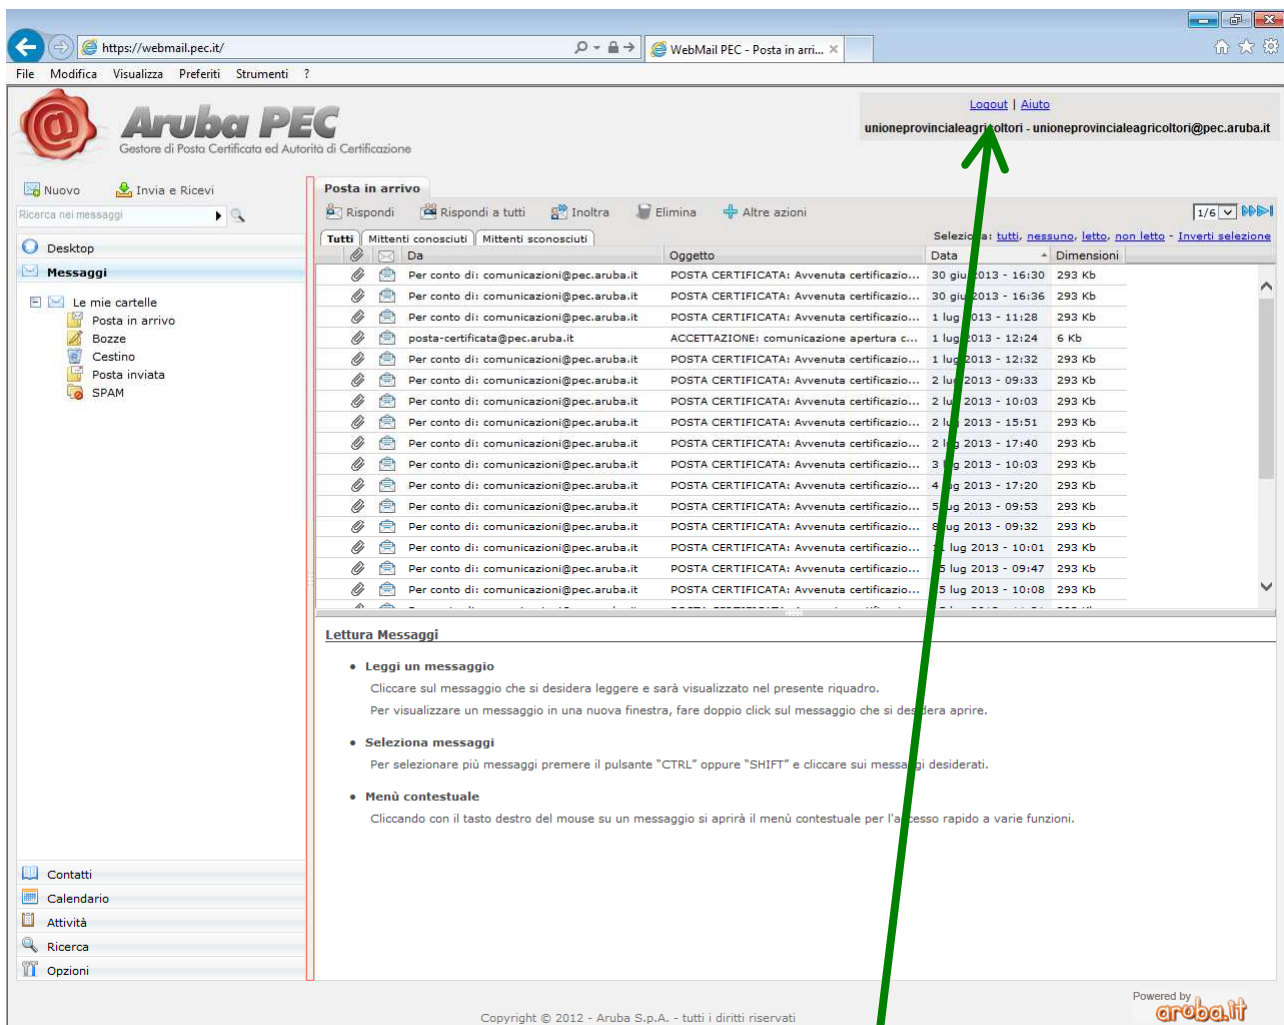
https://webmail.pec.it/
WebMail PEC - Posta in arri...

File Modifica Visualizza Preferiti Strumenti ?

Aruba PEC
Gestore di Posta Certificata ed Autorità di Certificazione

Logout | Aiuto
unioneprovincialeagricoltori - unioneprovincialeagricoltori@pec.aruba.it

Nuovo Invia e Ricevi
Ricerca nei messaggi

Desktop
Messaggi

Le mie cartelle
Posta in arrivo
Bozze
Cestino
Posta inviata
SPAM

Posta in arrivo

Rispondi Rispondi a tutti Inoltra Elimina Altre azioni

1/6

Tutti Mittenti conosciuti Mittenti sconosciuti

Seleziona: tutti, nessuno, letto, non letto - Inverti selezione

| Da | Oggetto | Data | Dimensioni |
|---|---|---|---|
| Per conto di: comunicazioni@pec.aruba.it | POSTA CERTIFICATA: Avvenuta certificazio... | 30 giu 2013 - 16:30 | 293 Kb |
| Per conto di: comunicazioni@pec.aruba.it | POSTA CERTIFICATA: Avvenuta certificazio... | 30 giu 2013 - 16:36 | 293 Kb |
| Per conto di: comunicazioni@pec.aruba.it | POSTA CERTIFICATA: Avvenuta certificazio... | 1 lug 2013 - 11:28 | 293 Kb |
| posta-certificata@pec.aruba.it | ACCETTAZIONE: comunicazione apertura c... | 1 lug 2013 - 12:24 | 6 Kb |
| Per conto di: comunicazioni@pec.aruba.it | POSTA CERTIFICATA: Avvenuta certificazio... | 1 lug 2013 - 12:32 | 293 Kb |
| Per conto di: comunicazioni@pec.aruba.it | POSTA CERTIFICATA: Avvenuta certificazio... | 2 lug 2013 - 09:33 | 293 Kb |
| Per conto di: comunicazioni@pec.aruba.it | POSTA CERTIFICATA: Avvenuta certificazio... | 2 lug 2013 - 10:03 | 293 Kb |
| Per conto di: comunicazioni@pec.aruba.it | POSTA CERTIFICATA: Avvenuta certificazio... | 2 lug 2013 - 15:51 | 293 Kb |
| Per conto di: comunicazioni@pec.aruba.it | POSTA CERTIFICATA: Avvenuta certificazio... | 2 lug 2013 - 17:40 | 293 Kb |
| Per conto di: comunicazioni@pec.aruba.it | POSTA CERTIFICATA: Avvenuta certificazio... | 3 lug 2013 - 10:03 | 293 Kb |
| Per conto di: comunicazioni@pec.aruba.it | POSTA CERTIFICATA: Avvenuta certificazio... | 4 lug 2013 - 17:20 | 293 Kb |
| Per conto di: comunicazioni@pec.aruba.it | POSTA CERTIFICATA: Avvenuta certificazio... | 5 lug 2013 - 09:53 | 293 Kb |
| Per conto di: comunicazioni@pec.aruba.it | POSTA CERTIFICATA: Avvenuta certificazio... | 8 lug 2013 - 09:32 | 293 Kb |
| Per conto di: comunicazioni@pec.aruba.it | POSTA CERTIFICATA: Avvenuta certificazio... | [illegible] lug 2013 - 10:01 | 293 Kb |
| Per conto di: comunicazioni@pec.aruba.it | POSTA CERTIFICATA: Avvenuta certificazio... | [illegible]5 lug 2013 - 09:47 | 293 Kb |
| Per conto di: comunicazioni@pec.aruba.it | POSTA CERTIFICATA: Avvenuta certificazio... | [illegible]5 lug 2013 - 10:08 | 293 Kb |

Lettura Messaggi

• Leggi un messaggio
Cliccare sul messaggio che si desidera leggere e sarà visualizzato nel presente riquadro.
Per visualizzare un messaggio in una nuova finestra, fare doppio click sul messaggio che si desidera aprire.

• Seleziona messaggi
Per selezionare più messaggi premere il pulsante "CTRL" oppure "SHIFT" e cliccare sui messaggi desiderati.

• Menù contestuale
Cliccando con il tasto destro del mouse su un messaggio si aprirà il menù contestuale per l'accesso rapido a varie funzioni.

Contatti
Calendario
Attività
Ricerca
Opzioni

Copyright © 2012 - Aruba S.p.A. - tutti i diritti riservati
Powered by aruba.it